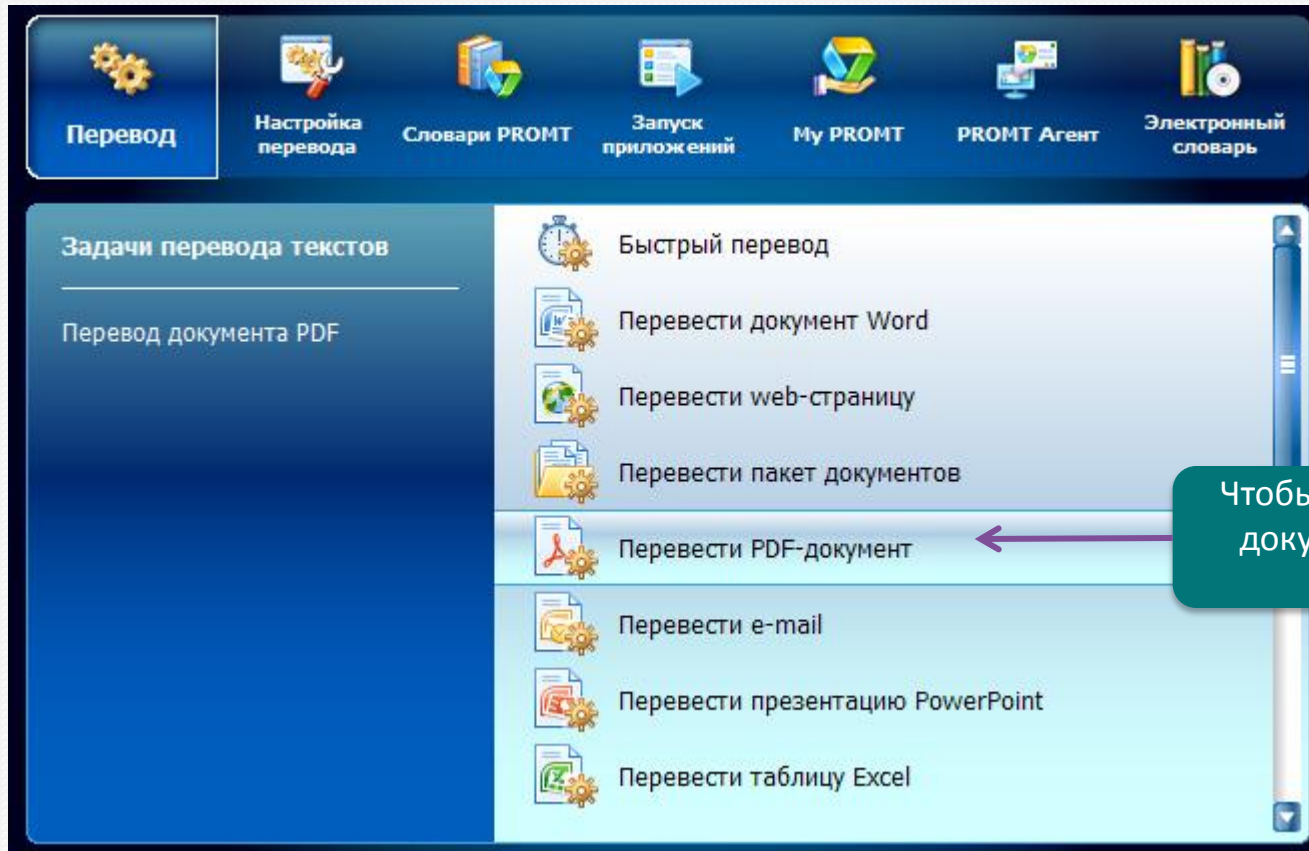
Перевод
Настройка перевода
Словари PROMT
Запуск приложений
My PROMT
PROMT Агент
Электронный словарь

Задачи перевода текстов

Перевод документа PDF

Быстрый перевод
Перевести документ Word
Перевести web-страницу
Перевести пакет документов
Перевести PDF-документ
Перевести e-mail
Перевести презентацию PowerPoint
Перевести таблицу Excel

Чтобы
доку